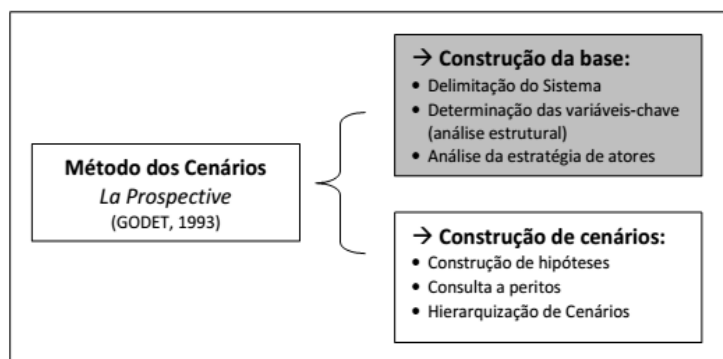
Método dos Cenários
La Prospective
(GODET, 1993)

→ Construção da base:
• Delimitação do Sistema
• Determinação das variáveis-chave (análise estrutural)
• Análise da estratégia de atores

→ Construção de cenários:
• Construção de hipóteses
• Consulta a peritos
• Hierarquização de Cenários